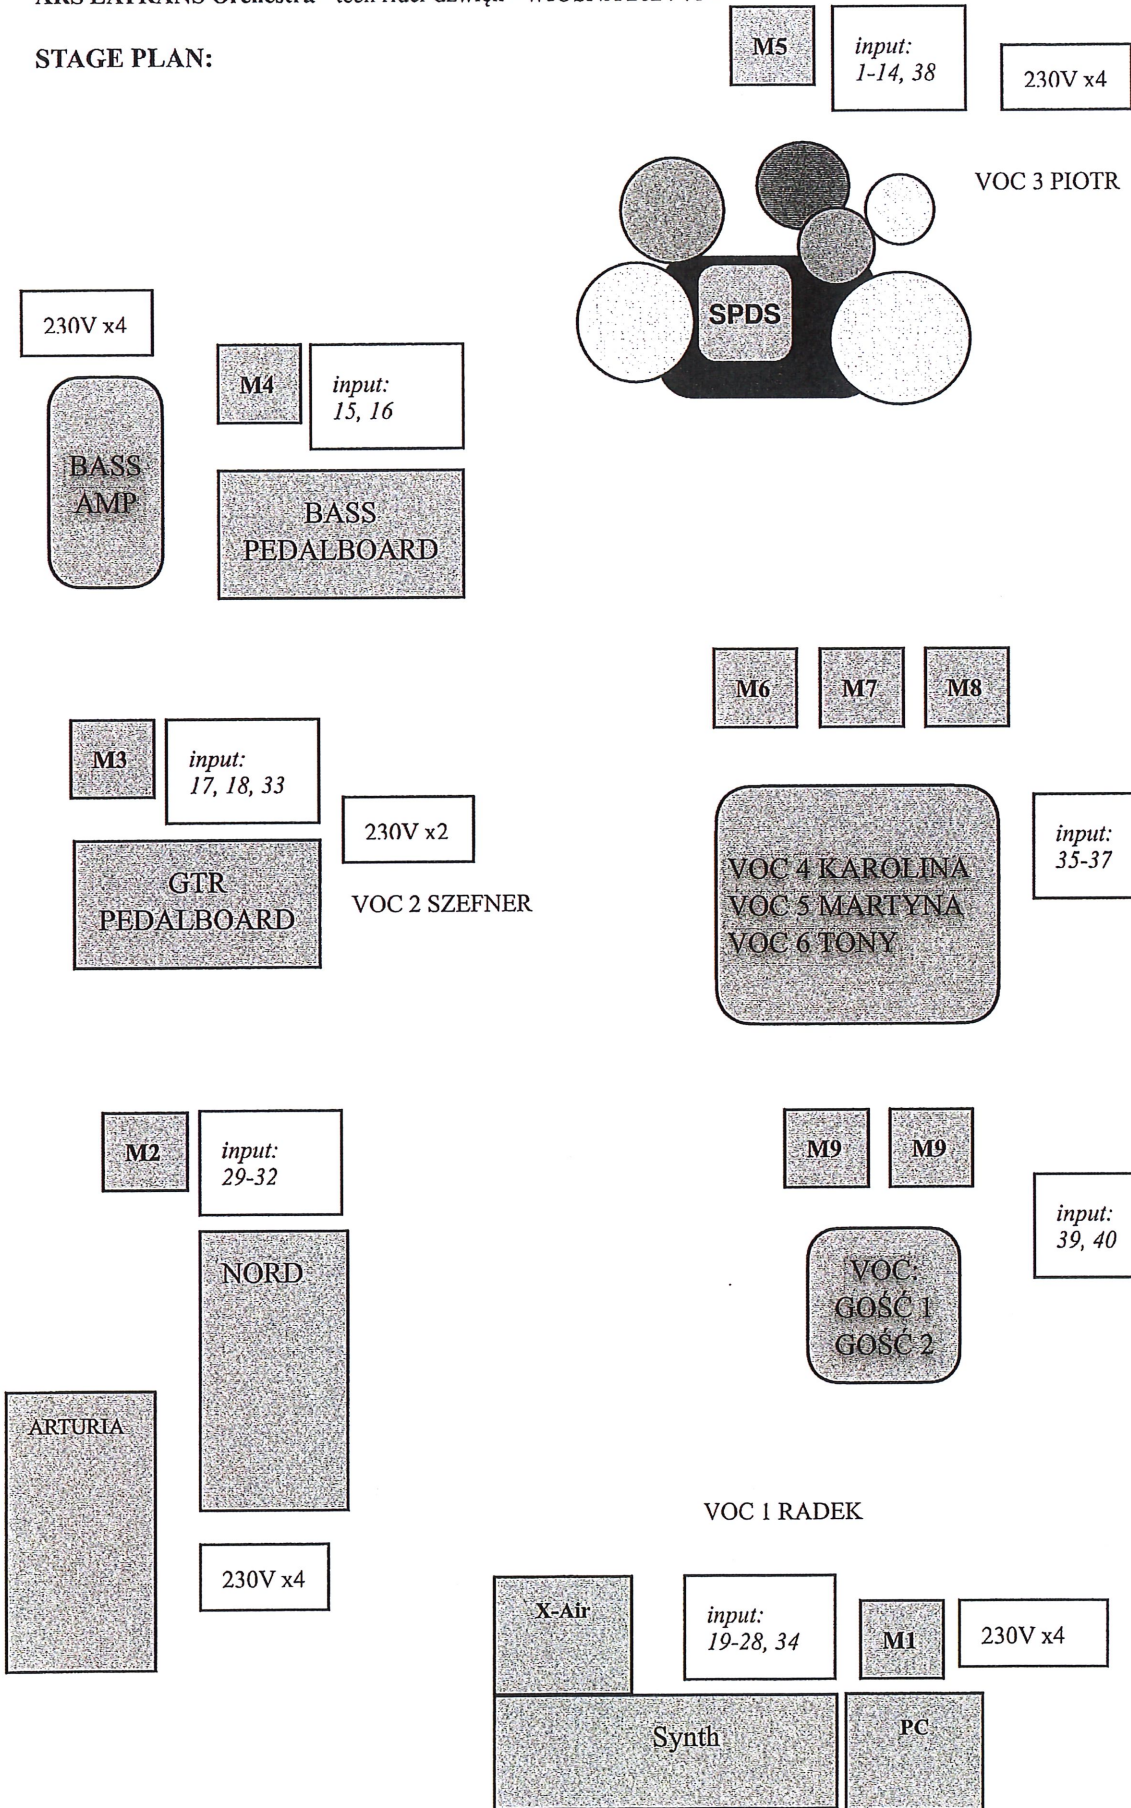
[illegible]

STAGE PLAN:

M5

input: 1-14, 38

230V x4

VOC 3 PIOTR

SPDS

230V x4

M4

input: 15, 16

BASS AMP

BASS PEDALBOARD

M6

M7

M8

M3

input: 17, 18, 33

230V x2

GTR PEDALBOARD

VOC 2 SZEFNER

VOC 4 KAROLINA
VOC 5 MARTYNA
VOC 6 TONY

input: 35-37

M2

input: 29-32

M9

M9

input: 39, 40

NORD

VOC: GOŚĆ 1 GOŚĆ 2

ARTURIA

VOC 1 RADEK

230V x4

X-Air

input: 19-28, 34

M1

230V x4

Synth

PC